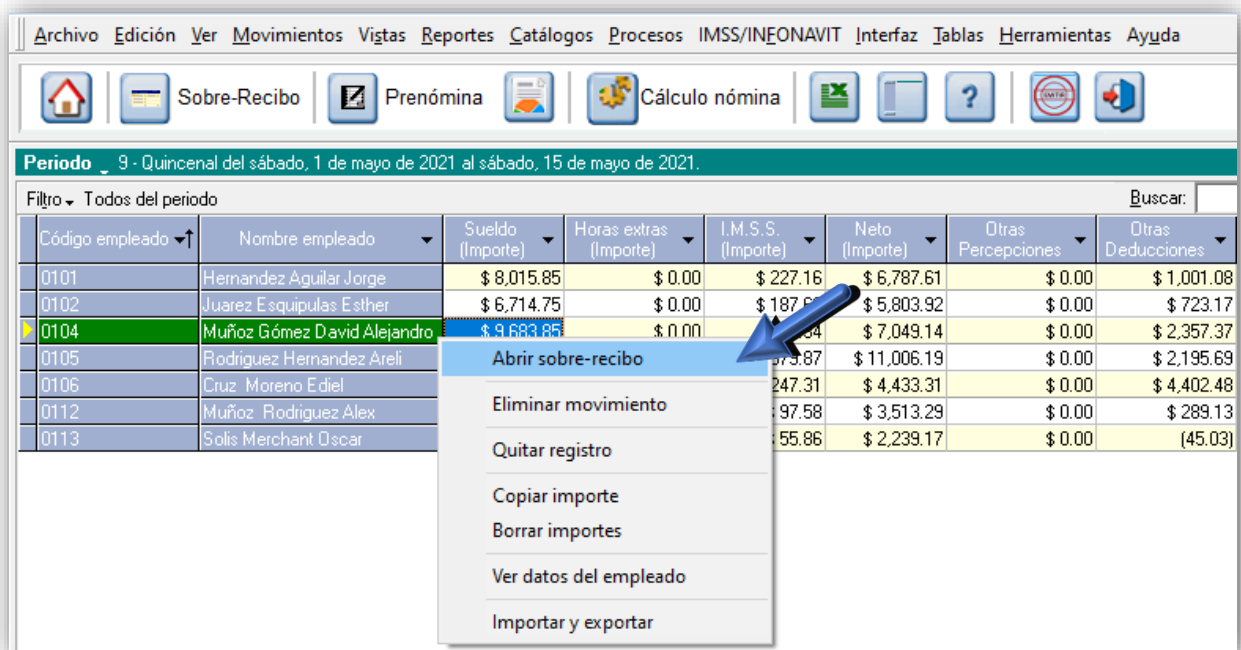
Archivo Edición Ver Movimientos Vistas Reportes Catálogos Procesos IMSS/INFONAVIT Interfaz Tablas Herramientas Ayuda

Sobre-Recibo Prenómina Cálculo nómina

Periodo 9 - Quincenal del sábado, 1 de mayo de 2021 al sábado, 15 de mayo de 2021.

Filtro Todos del periodo Buscar:

| Código empleado | Nombre empleado | Sueldo (Importe) | Horas extras (Importe) | I.M.S.S. (Importe) | Neto (Importe) | Otras Percepciones | Otras Deducciones |
|---|---|---|---|---|---|---|---|
| 0101 | Hernandez Aguilar Jorge | \$ 8,015.85 | \$ 0.00 | \$ 227.16 | \$ 6,787.61 | \$ 0.00 | \$ 1,001.08 |
| 0102 | Juarez Esquipulas Esther | \$ 6,714.75 | \$ 0.00 | \$ 187.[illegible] | \$ 5,803.92 | \$ 0.00 | \$ 723.17 |
| 0104 | Muñoz Gómez David Alejandro | \$ 9,683.85 | \$ 0.00 | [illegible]4 | \$ 7,049.14 | \$ 0.00 | \$ 2,357.37 |
| 0105 | Rodriguez Hernandez Areli | | | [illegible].87 | \$ 11,006.19 | \$ 0.00 | \$ 2,195.69 |
| 0106 | Cruz Moreno Ediel | | | 247.31 | \$ 4,433.31 | \$ 0.00 | \$ 4,402.48 |
| 0112 | Muñoz Rodriguez Alex | | | 97.58 | \$ 3,513.29 | \$ 0.00 | \$ 289.13 |
| 0113 | Solis Merchant Oscar | | | 55.86 | \$ 2,239.17 | \$ 0.00 | (45.03) |

Abrir sobre-recibo
Eliminar movimiento
Quitar registro
Copiar importe
Borrar importes
Ver datos del empleado
Importar y exportar